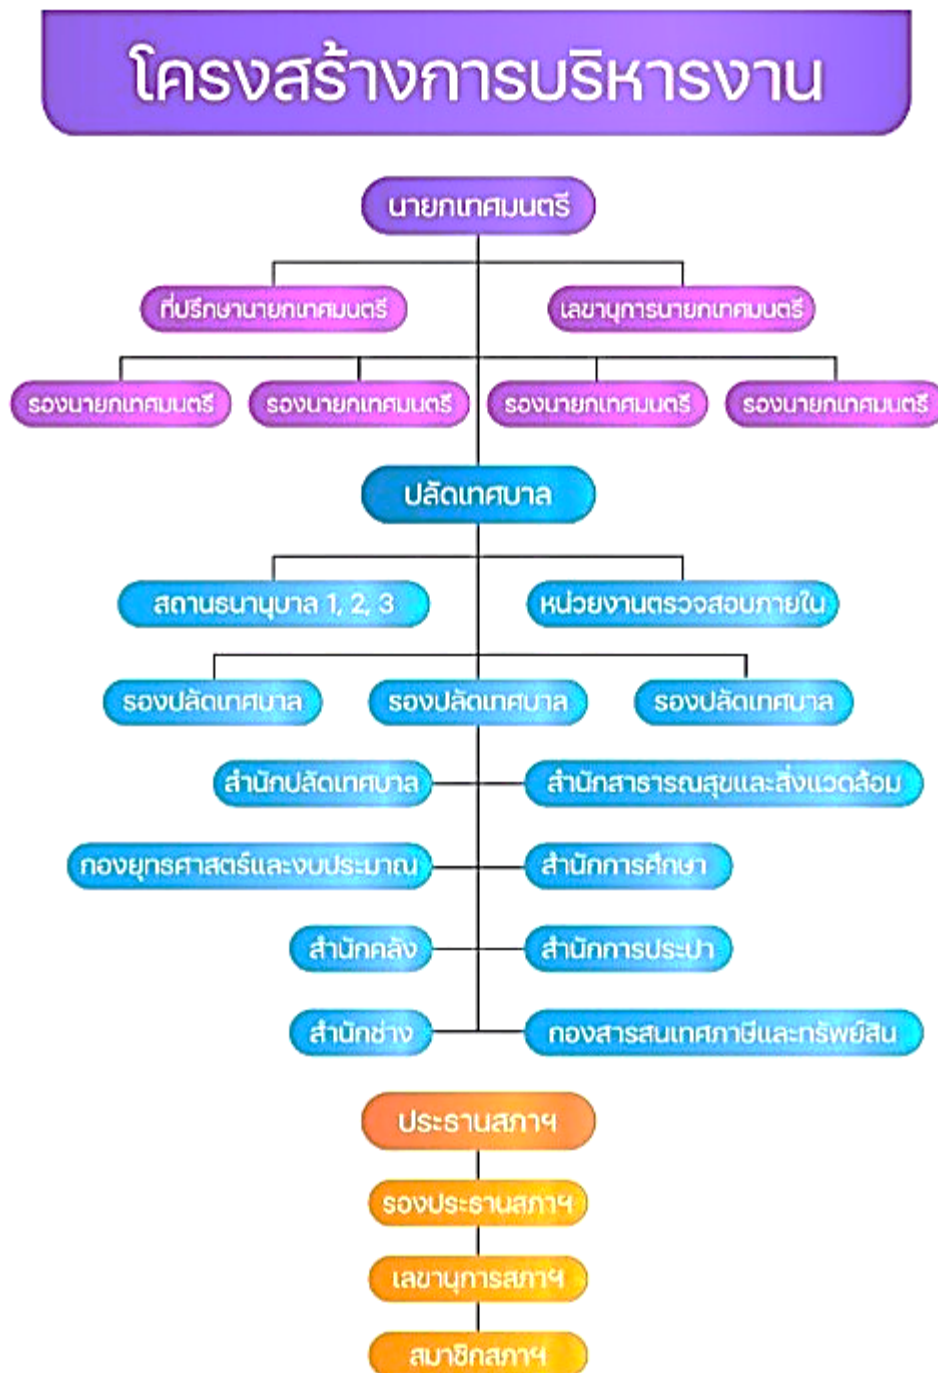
โครงสร้างการบริหารงาน

นายกเทศมนตรี

ที่ปรึกษานายกเทศมนตรี

เลขานุการนายกเทศมนตรี

รองนายกเทศมนตรี

รองนายกเทศมนตรี

รองนายกเทศมนตรี

รองนายกเทศมนตรี

ปลัดเทศบาล

สถานธนานุบาล 1, 2, 3

หน่วยงานตรวจสอบภายใน

รองปลัดเทศบาล

รองปลัดเทศบาล

รองปลัดเทศบาล

สำนักปลัดเทศบาล

สำนักสาธารณสุขและสิ่งแวดล้อม

กองยุทธศาสตร์และงบประมาณ

สำนักการศึกษา

สำนักคลัง

สำนักการประปา

สำนักช่าง

กองสารสนเทศภาษีและทรัพย์สิน

ประธานสภาฯ

รองประธานสภาฯ

เลขานุการสภาฯ

สมาชิกสภาฯ